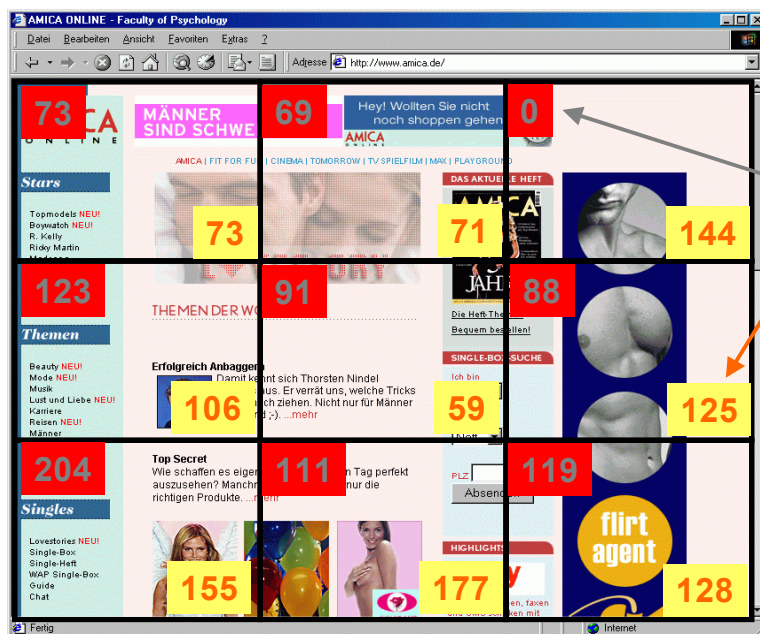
AMICA ONLINE - Faculty of Psychology

Datei Bearbeiten Ansicht Favoriten Extras ?

Adresse http://www.amica.de/

73 69 0

MÄNNER SIND SCHWE

Hey! Wollten Sie nicht noch shoppen gehen

AMICA | FIT FOR FU | CINEMA | TOMORROW | TV SPIELFILM | MAX | PLAYGROUND

Stars

Topmodels NEU!
Boywatch NEU!
R. Kelly
Ricky Martin

DAS AKTUELLE HEFT

73 71 144

123 91 88

Themen

THEMEN DER WO

Die Heft-Them
Bequem bestellen!

SINGLE-BOX-SUCHE

Beauty NEU!
Mode NEU!
Musik
Lust und Liebe NEU!
Karriere
Reisen NEU!
Männer

Erfolgreich Anbaggern
Damit kennt sich Thorsten Ninde! us. Er verrät uns, welche Tricks ch ziehen. Nicht nur für Männer d ;-). ...mehr

Ich bin

106 59 125

204 111 119

Top Secret
Wie schaffen es eige n Tag perfekt auszusehen? Manch nur die richtigen Produkte. ...mehr

PLZ
Absend

Singles

Lovestories NEU!
Single-Box
Single-Heft
WAP Single-Box
Guide
Chat

HIGHLIGHTS

flirt agent

155 177 128

en, faxen

Fertig
Internet